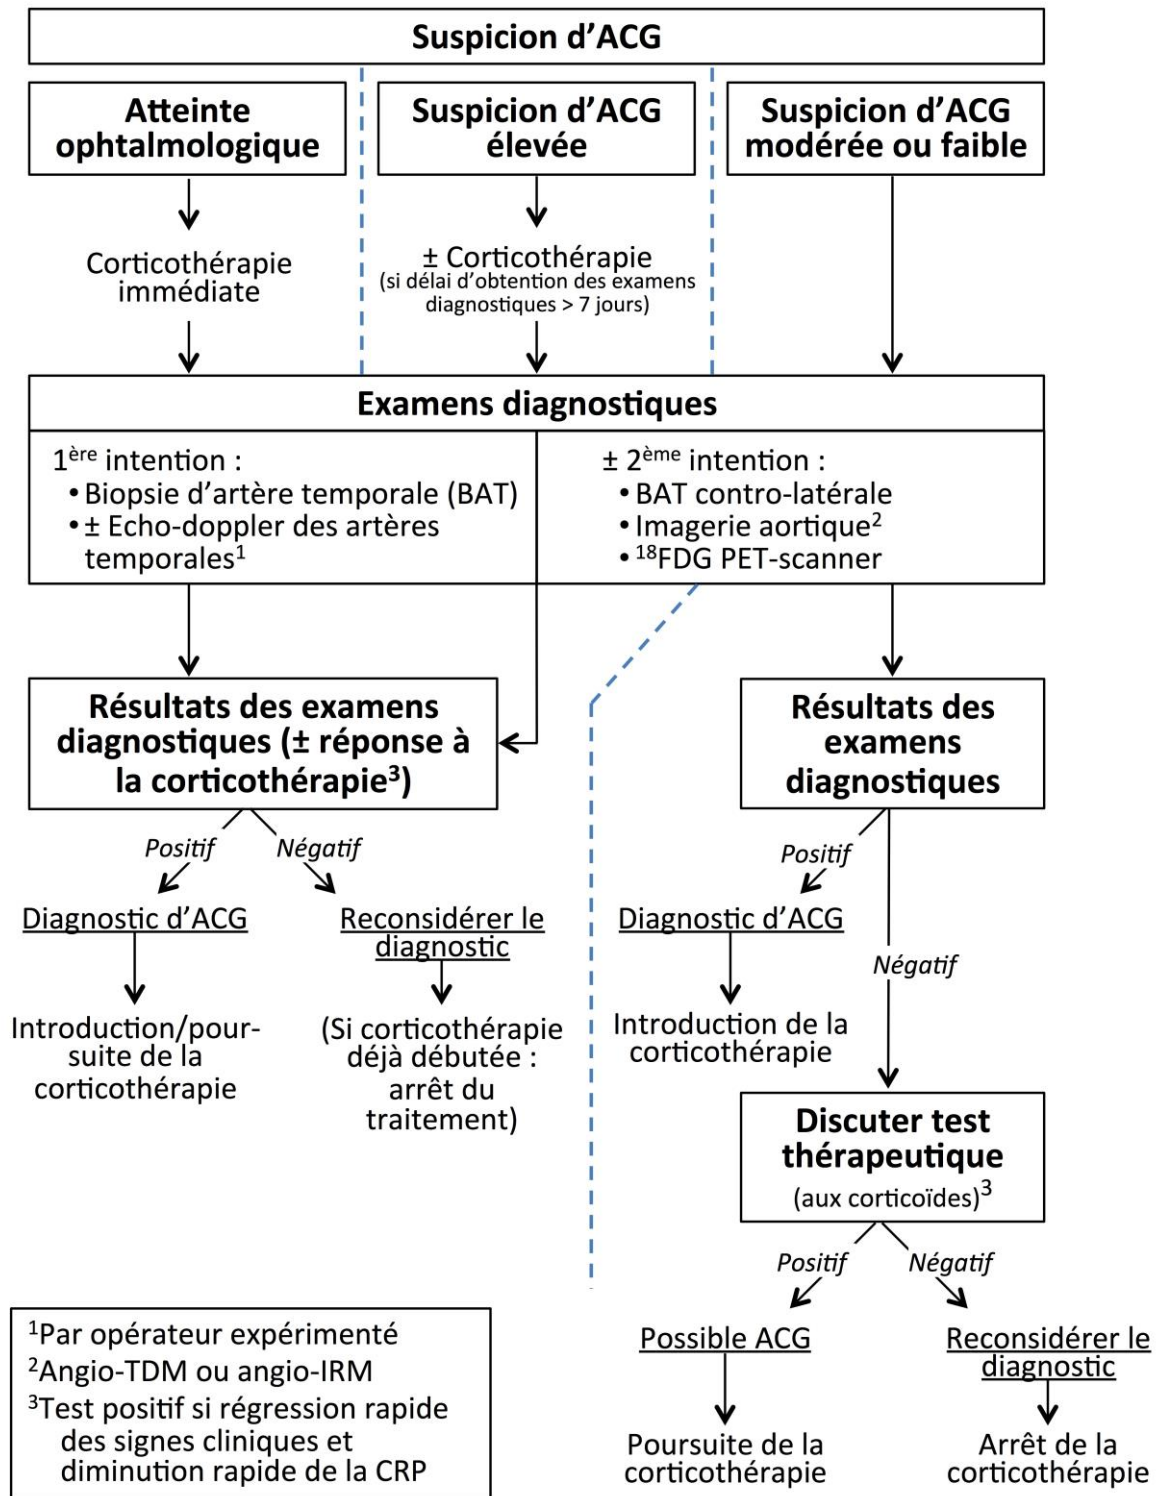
Suspicion d'ACG

Atteinte ophtalmologique

Suspicion d'ACG élevée

Suspicion d'ACG modérée ou faible

Corticothérapie immédiate

± Corticothérapie
(si délai d'obtention des examens diagnostiques > 7 jours)

Examens diagnostiques

1$^{ère}$ intention :
• Biopsie d'artère temporale (BAT)
• ± Echo-doppler des artères temporales$^{1}$

± 2$^{ème}$ intention :
• BAT contro-latérale
• Imagerie aortique$^{2}$
• $^{18}$FDG PET-scanner

Résultats des examens diagnostiques (± réponse à la corticothérapie$^{3}$)

Positif

Négatif

Diagnostic d'ACG

Introduction/poursuite de la corticothérapie

Reconsidérer le diagnostic

(Si corticothérapie déjà débutée : arrêt du traitement)

Résultats des examens diagnostiques

Positif

Diagnostic d'ACG

Introduction de la corticothérapie

Négatif

Discuter test thérapeutique
(aux corticoïdes)$^{3}$

Positif

Négatif

Possible ACG

Poursuite de la corticothérapie

Reconsidérer le diagnostic

Arrêt de la corticothérapie

$^{1}$Par opérateur expérimenté
$^{2}$Angio-TDM ou angio-IRM
$^{3}$Test positif si régression rapide des signes cliniques et diminution rapide de la CRP